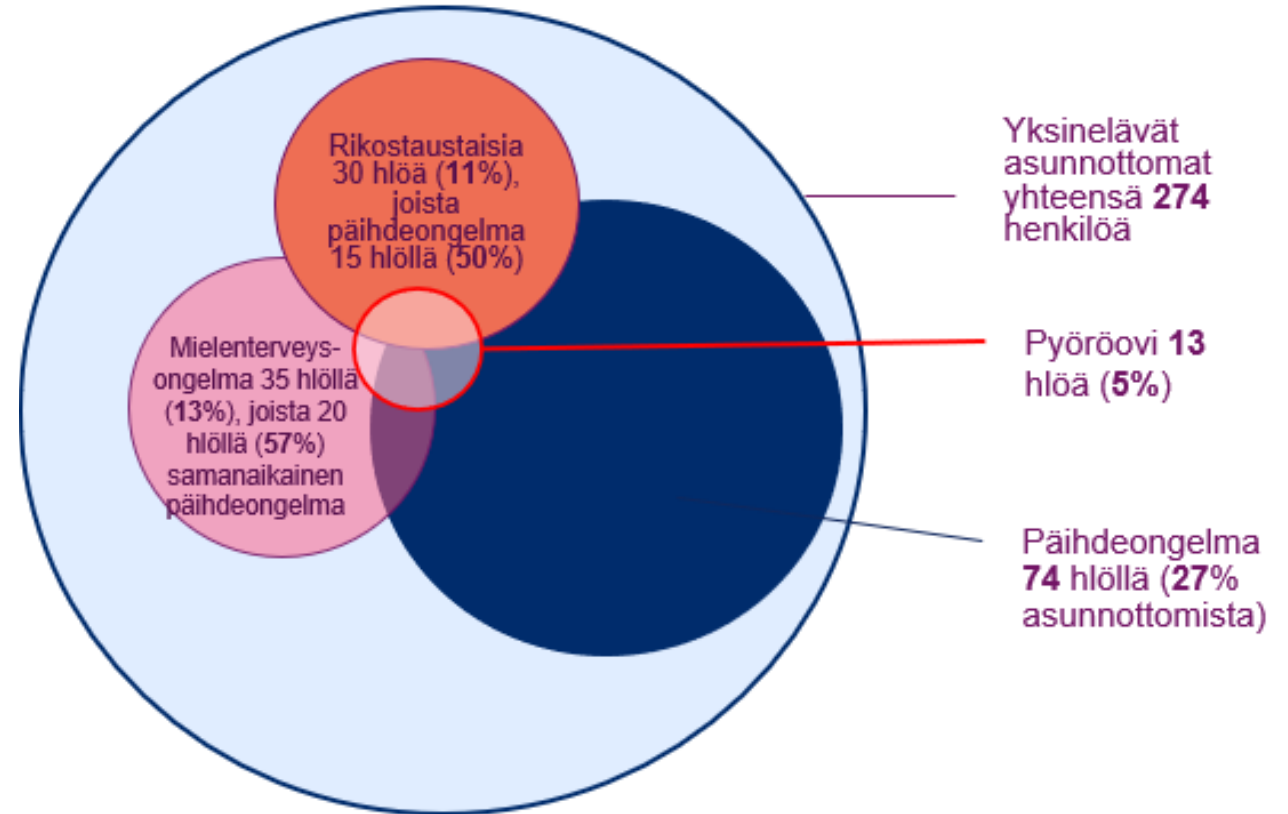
Rikostaustaisia 30 hlöä (11%), joista päihdeongelma 15 hlöllä (50%)

Mielenterveysongelma 35 hlöllä (13%), joista 20 hlöllä (57%) samanaikainen päihdeongelma

Yksinelävät asunnottomat yhteensä 274 henkilöä

Pyöröovi 13 hlöä (5%)

Päihdeongelma 74 hlöllä (27% asunnottomista)